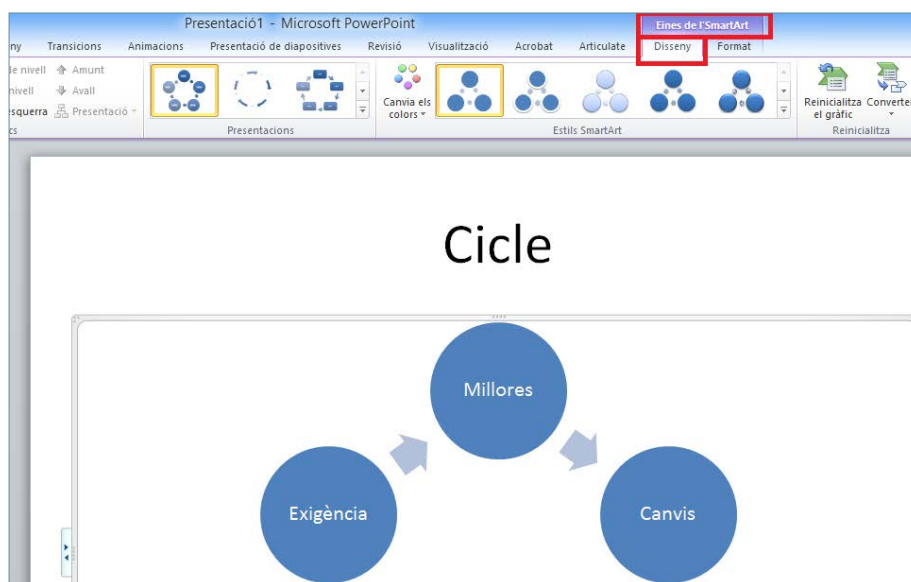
Presentació1 - Microsoft PowerPoint

Eines de l'SmartArt

ny Transicions Animacions Presentació de diapositives Revisió Visualització Acrobat Articulate Disseny Format

de nivell Amunt
nivell Avall
esquerra Presentació
cs

Presentacions

Canvia els colors

Estils SmartArt

Reinicialitza el gràfic Converteix

Reinicialitza

Cicle

Millores

Exigència

Canvis